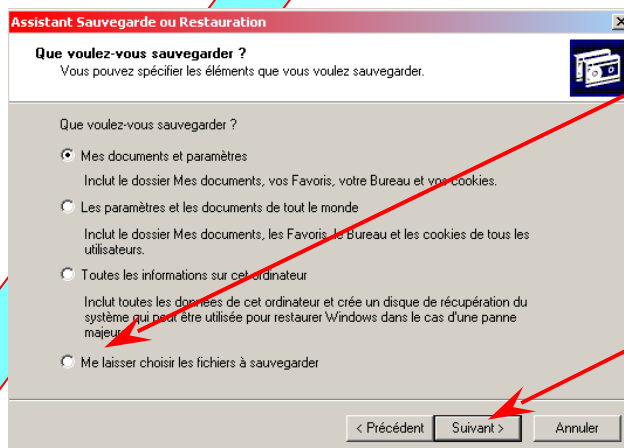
Assistant Sauvegarde ou Restauration

Que voulez-vous sauvegarder ?
Vous pouvez spécifier les éléments que vous voulez sauvegarder.

Que voulez-vous sauvegarder ?

Mes documents et paramètres

Inclut le dossier Mes documents, vos Favoris, votre Bureau et vos cookies.

Les paramètres et les documents de tout le monde

Inclut le dossier Mes documents, les Favoris, le Bureau et les cookies de tous les utilisateurs.

Toutes les informations sur cet ordinateur

Inclut toutes les données de cet ordinateur et crée un disque de récupération du système qui peut être utilisée pour restaurer Windows dans le cas d'une panne majeure.

Me laisser choisir les fichiers à sauvegarder

< Précédent
Suivant >
Annuler